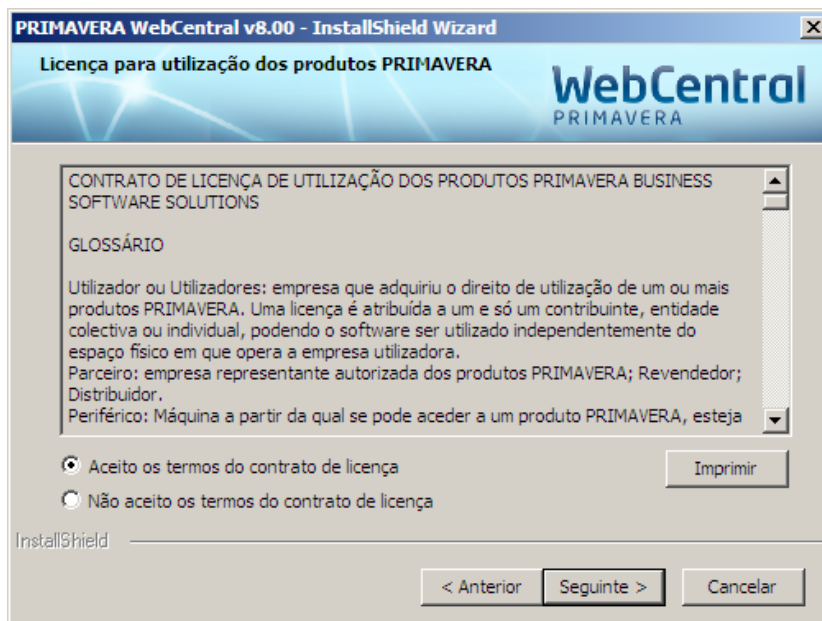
PRIMAVERA WebCentral v8.00 - InstallShield Wizard
X

Licença para utilização dos produtos PRIMAVERA

WebCentral
PRIMAVERA

CONTRATO DE LICENÇA DE UTILIZAÇÃO DOS PRODUTOS PRIMAVERA BUSINESS SOFTWARE SOLUTIONS

GLOSSÁRIO

Utilizador ou Utilizadores: empresa que adquiriu o direito de utilização de um ou mais produtos PRIMAVERA. Uma licença é atribuída a um e só um contribuinte, entidade colectiva ou individual, podendo o software ser utilizado independentemente do espaço físico em que opera a empresa utilizadora.
Parceiro: empresa representante autorizada dos produtos PRIMAVERA; Revendedor; Distribuidor.
Periférico: Máquina a partir da qual se pode aceder a um produto PRIMAVERA, esteja

Aceito os termos do contrato de licença

Imprimir

Não aceito os termos do contrato de licença

InstallShield

< Anterior

Seguinte >

Cancelar